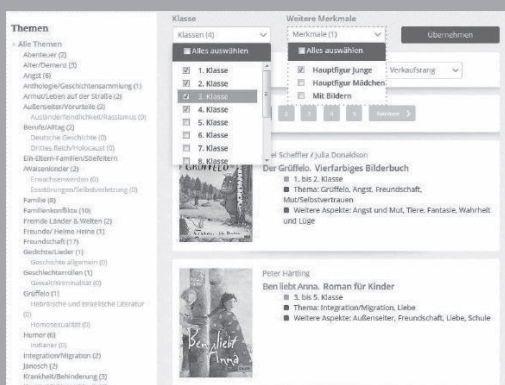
Themen

› Alle Themen
Abenteuer (2)
Alter/Demenz (3)
Angst (6)
Anthologie/Geschichtensammlung (1)
Armut/Leben auf der Straße (2)
Außenseiter/Vorurteile (2)
Ausländerfeindlichkeit/Rassismus (0)
Berufe/Alltag (2)
Deutsche Geschichte (0)
Drittes Reich/Holocaust (0)
Ein-Eltern-Familien/Stiefeltern /Waisenkinder (2)
Erwachsenwerden (0)
Essstörungen/Selbstverletzung (0)
Familie (8)
Familienkonflikte (10)
Fremde Länder & Welten (2)
Freunde/ Heime Heine (1)
Freundschaft (17)
Gedichte/Lieder (1)
Geschichte allgemein (0)
Geschlechterrollen (1)
Gewalt/Kriminalität (0)
Grüffelo (1)
Hebräische und israelische Literatur (0)
Homosexualität (0)
Humor (6)
Indianer (0)
Integration/Migration (2)
Janosch (2)
Krankheit/Behinderung (3)

Klasse
Klassen (4)
Alles auswählen
1. Klasse
2. Klasse
3. Klasse
4. Klasse
5. Klasse
6. Klasse
7. Klasse
8. Klasse

Weitere Merkmale
Merkmale (1)
Alles auswählen
Hauptfigur Junge
Hauptfigur Mädchen
Mit Bildern

Übernehmen

Verkaufsrang

2 3 4 5 Nächste ›

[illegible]el Scheffler / Julia Donaldson
Der Grüffelo. Vierfarbiges Bilderbuch
1. bis 2. Klasse
Thema: Grüffelo, Angst, Freundschaft, Mut/Selbstvertrauen
Weitere Aspekte: Angst und Mut, Tiere, Fantasie, Wahrheit und Lüge

Peter Härtling
Ben liebt Anna. Roman für Kinder
3. bis 5. Klasse
Thema: Integration/Migration, Liebe
Weitere Aspekte: Außenseiter, Freundschaft, Liebe, Schule

Ben liebt Anna